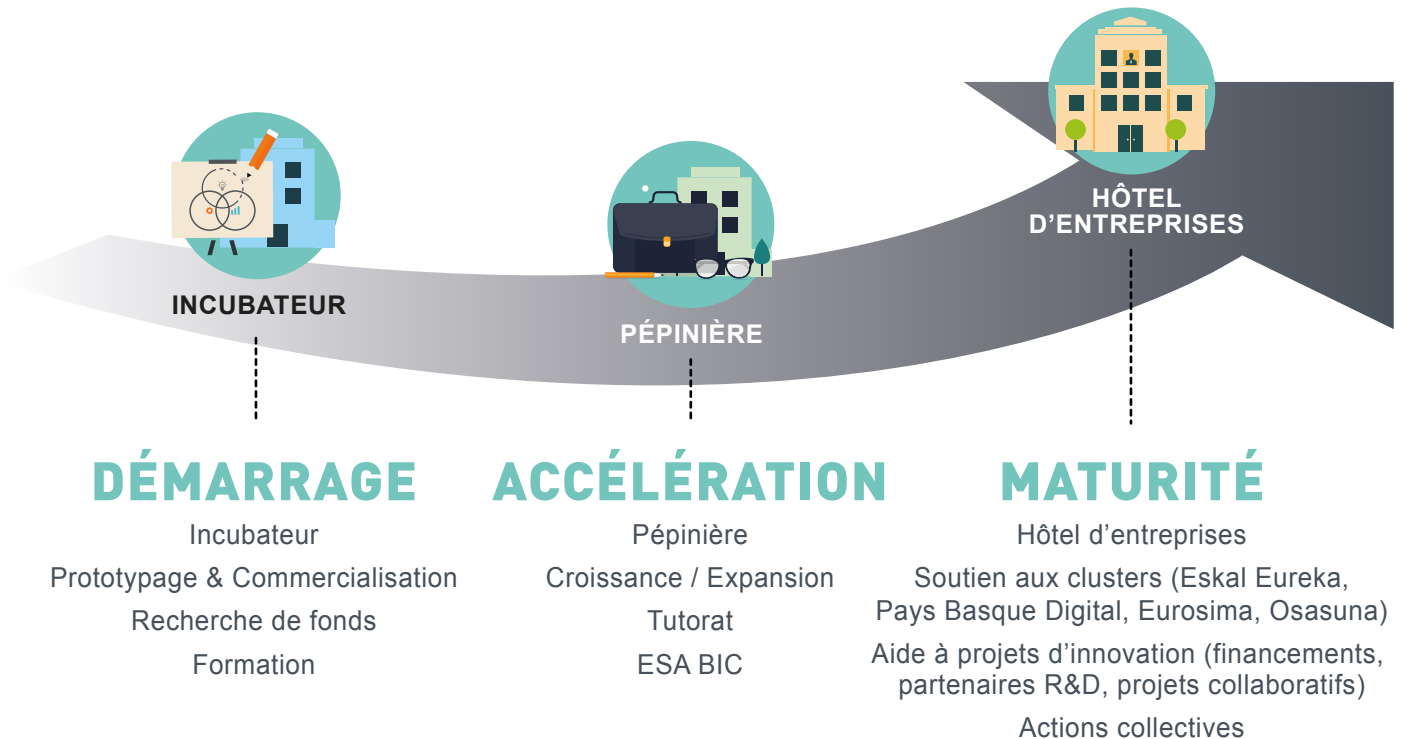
HÔTEL D'ENTREPRISES

INCUBATEUR

PÉPINIÈRE

DÉMARRAGE

Incubateur

Prototypage & Commercialisation

Recherche de fonds

Formation

ACCÉLÉRATION

Pépinière

Croissance / Expansion

Tutorat

ESA BIC

MATURITÉ

Hôtel d'entreprises

Soutien aux clusters (Eskal Eureka, Pays Basque Digital, Eurosima, Osasuna)

Aide à projets d'innovation (financements, partenaires R&D, projets collaboratifs)

Actions collectives